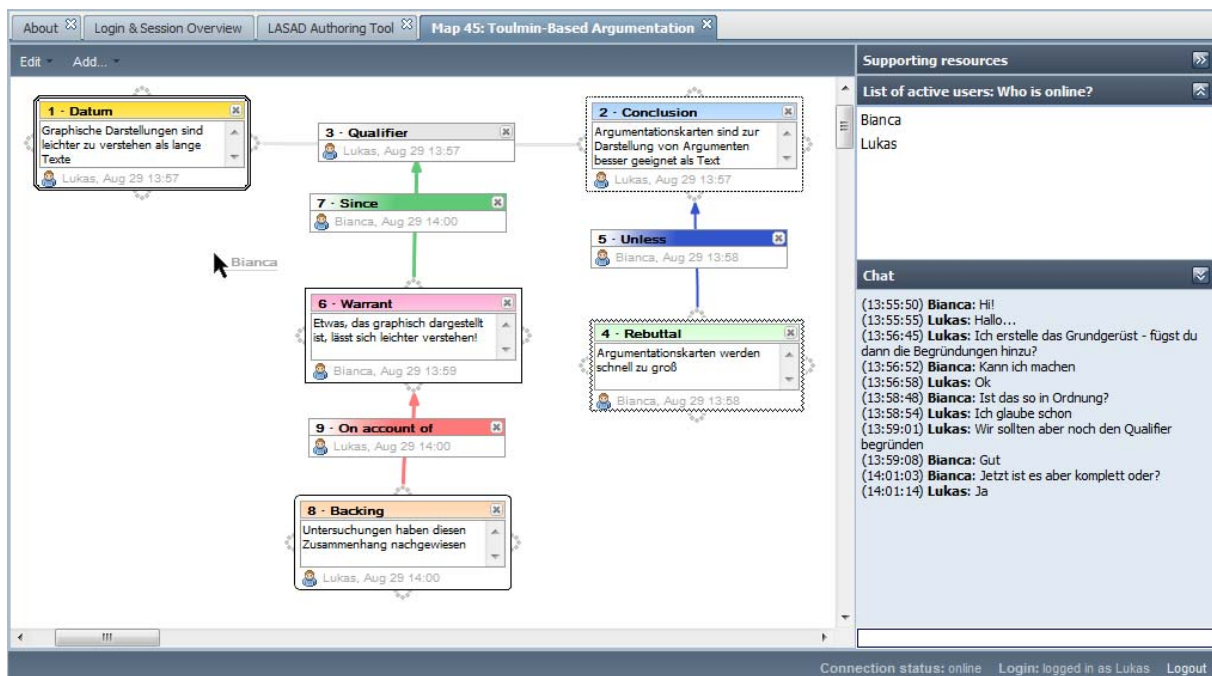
About | Login & Session Overview | LASAD Authoring Tool | Map 45: Toulmin-Based Argumentation

Edit Add...

1 - Datum
Graphische Darstellungen sind leichter zu verstehen als lange Texte
Lukas, Aug 29 13:57

3 - Qualifier
Lukas, Aug 29 13:57

2 - Conclusion
Argumentationskarten sind zur Darstellung von Argumenten besser geeignet als Text
Lukas, Aug 29 13:57

7 - Since
Bianca, Aug 29 14:00

5 - Unless
Bianca, Aug 29 13:58

Bianca

6 - Warrant
Etwas, das graphisch dargestellt ist, lässt sich leichter verstehen!
Bianca, Aug 29 13:59

4 - Rebuttal
Argumentationskarten werden schnell zu groß
Bianca, Aug 29 13:58

9 - On account of
Lukas, Aug 29 14:00

8 - Backing
Untersuchungen haben diesen Zusammenhang nachgewiesen
Lukas, Aug 29 14:00

Supporting resources

List of active users: Who is online?
Bianca
Lukas

Chat
(13:55:50) **Bianca**: Hi!
(13:55:55) **Lukas**: Hallo…
(13:56:45) **Lukas**: Ich erstelle das Grundgerüst - fügst du dann die Begründungen hinzu?
(13:56:52) **Bianca**: Kann ich machen
(13:56:58) **Lukas**: Ok
(13:58:48) **Bianca**: Ist das so in Ordnung?
(13:58:54) **Lukas**: Ich glaube schon
(13:59:01) **Lukas**: Wir sollten aber noch den Qualifier begründen
(13:59:08) **Bianca**: Gut
(14:01:03) **Bianca**: Jetzt ist es aber komplett oder?
(14:01:14) **Lukas**: Ja

Connection status: online Login: logged in as Lukas Logout